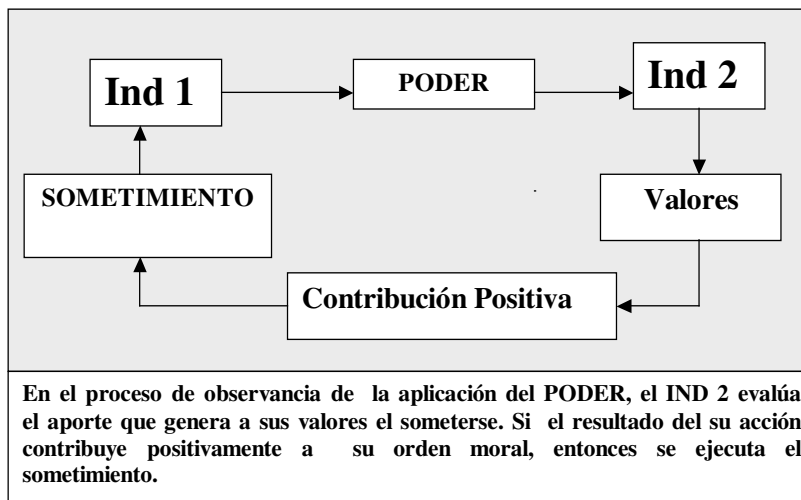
Ind 1

PODER

Ind 2

SOMETIMIENTO

Valores

Contribución Positiva

En el proceso de observancia de la aplicación del PODER, el IND 2 evalúa el aporte que genera a sus valores el someterse. Si el resultado del su acción contribuye positivamente a su orden moral, entonces se ejecuta el sometimiento.